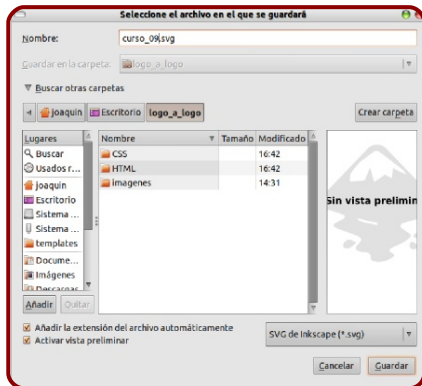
Seleccione el archivo en el que se guardará

Nombre: curso_09.svg

Guardar en la carpeta: logo_a_logo

▼ Buscar otras carpetas

joaquin Escritorio logo_a_logo

Crear carpeta

| Lugares |
|---|
| Buscar |
| Usados r... |
| joaquin |
| Escritorio |
| Sistema ... |
| Sistema ... |
| templates |
| Docume... |
| Imágenes |
| Descargas |

| Nombre | Tamaño | Modificado |
|---|---|---|
| CSS | | 16:42 |
| HTML | | 16:42 |
| imagenes | | 14:31 |

Sin vista prelimin

Añadir Quitar

Añadir la extensión del archivo automáticamente

Activar vista preliminar

SVG de Inkscape (*.svg)

Cancelar Guardar